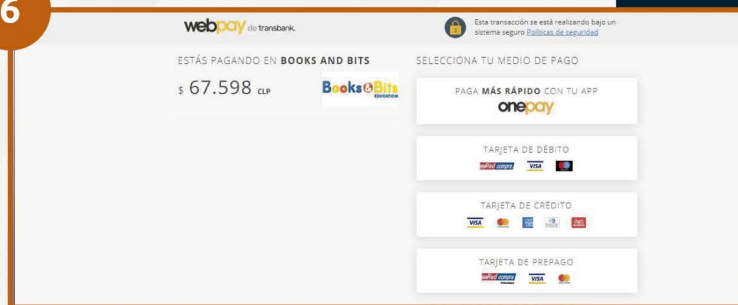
6

webpay de transbank.

Esta transacción se está realizando bajo un sistema seguro Políticas de seguridad

ESTÁS PAGANDO EN **BOOKS AND BITS**

$ 67.598 CLP

Books&Bits EDUCATION

SELECCIONA TU MEDIO DE PAGO

PAGA **MÁS RÁPIDO** CON TU APP

onepay

TARJETA DE DÉBITO

redcompra VISA

TARJETA DE CRÉDITO

VISA

TARJETA DE PREPAGO

redcompra VISA